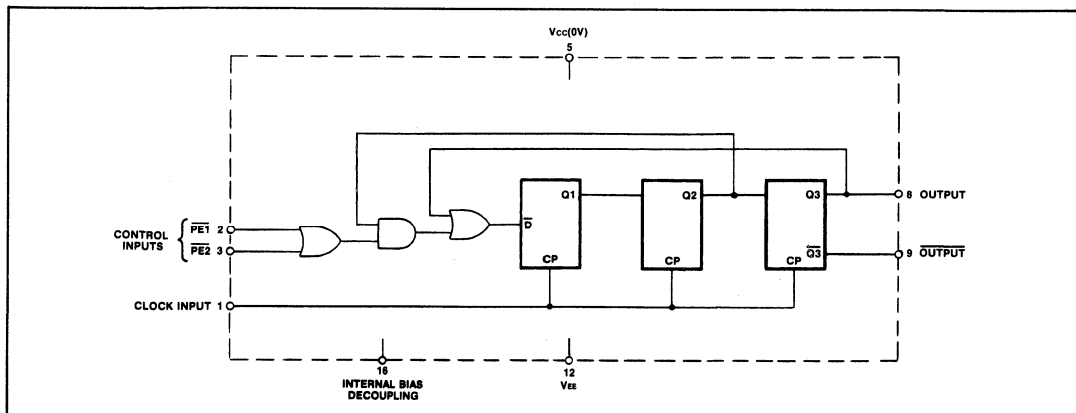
Vcc(0V)
5

CONTROL INPUTS
$\overline{PE1}$ 2
$\overline{PE2}$ 3

$\overline{D}$

Q1

CP

Q2

CP

Q3

$\overline{Q3}$

CP

8 OUTPUT

9 $\overline{OUTPUT}$

CLOCK INPUT 1

16
INTERNAL BIAS DECOUPLING

12
$V_{EE}$